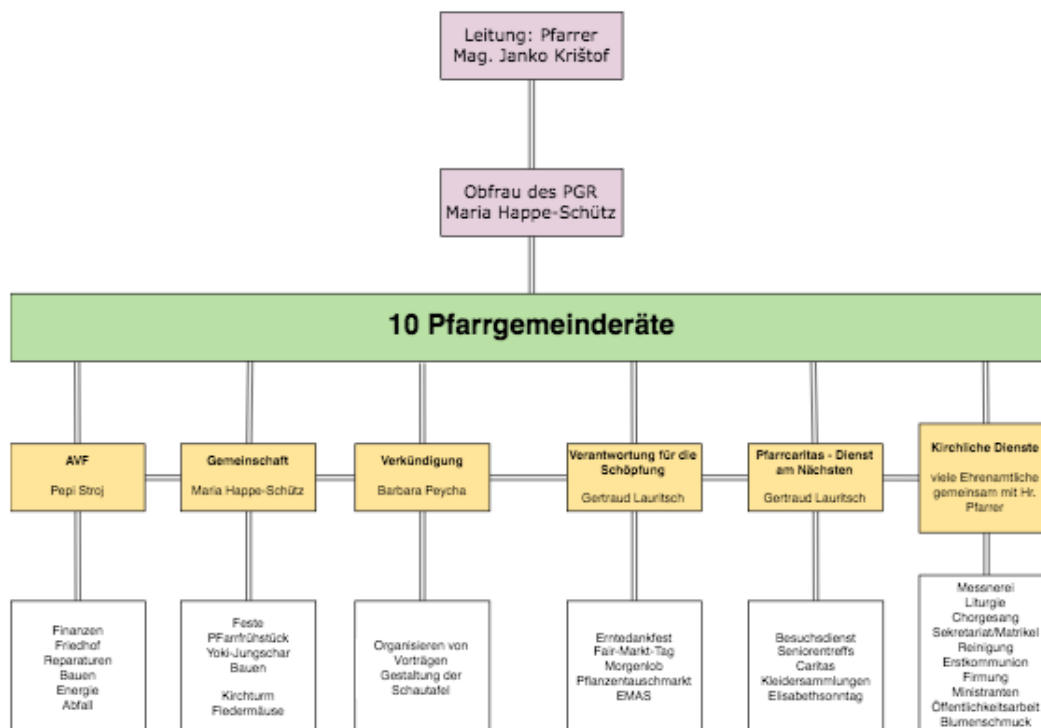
Leitung: Pfarrer
Mag. Janko Krištof

Obfrau des PGR
Maria Happe-Schütz

10 Pfarrgemeinderäte

AVF

Pepi Stroj

Gemeinschaft

Maria Happe-Schütz

Verkündigung

Barbara Peycha

Verantwortung für die Schöpfung

Gertraud Lauritsch

Pfarrcaritas - Dienst am Nächsten

Gertraud Lauritsch

Kirchliche Dienste

viele Ehrenamtliche gemeinsam mit Hr. Pfarrer

Finanzen
Friedhof
Reparaturen
Bauen
Energie
Abfall

Feste
PFarrfrühstück
Yoki-Jungschar
Bauen

Kirchturm
Fledermäuse

Organisieren von Vorträgen
Gestaltung der Schautafel

Erntedankfest
Fair-Markt-Tag
Morgenlob
Pflanzentauschmarkt
EMAS

Besuchsdienst
Seniorentreffs
Caritas
Kleidersammlungen
Elisabethsonntag

Messnerei
Liturgie
Chorgesang
Sekretariat/Matrikel
Reinigung
Erstkommunion
Firmung
Ministranten
Öffentlichkeitsarbeit
Blumenschmuck